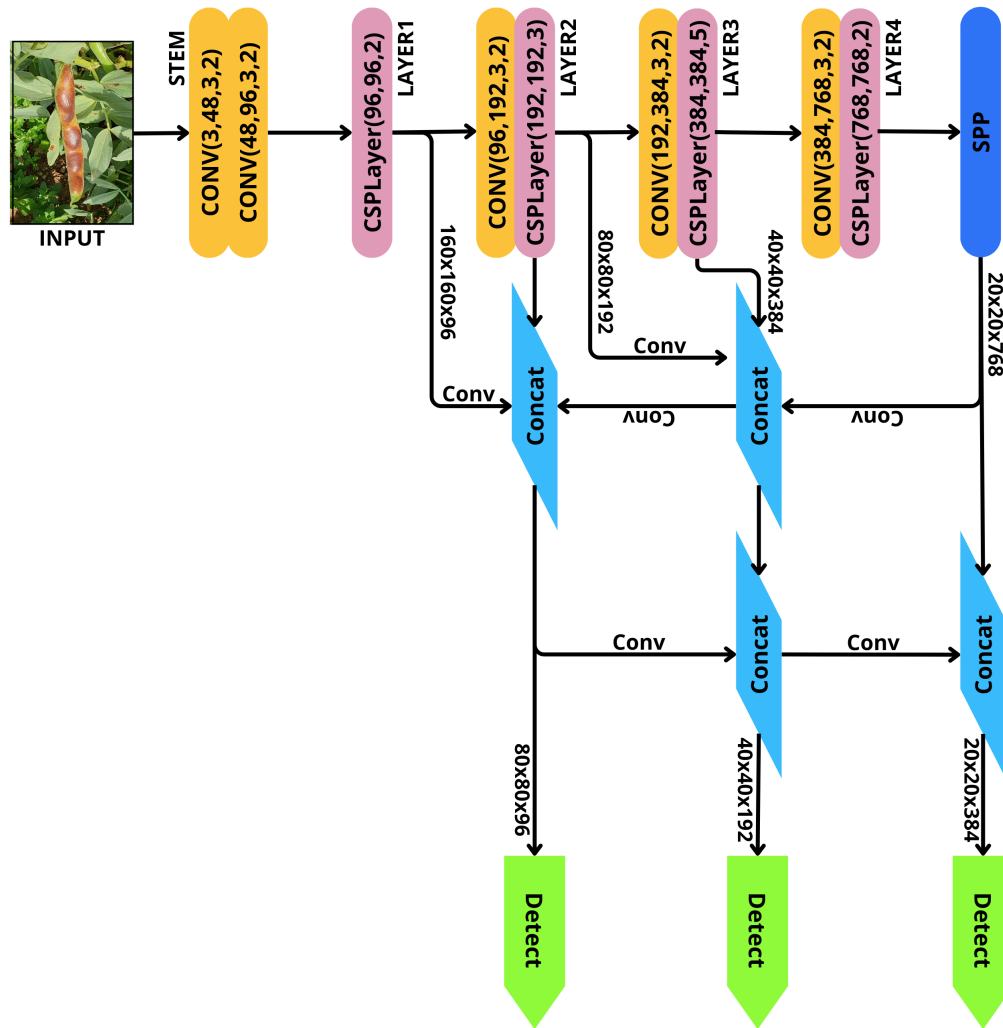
INPUT

STEM

CONV(3,48,3,2)

CONV(48,96,3,2)

CSPLayer(96,96,2)

LAYER1

CONV(96,192,3,2)

CSPLayer(192,192,3)

LAYER2

CONV(192,384,3,2)

CSPLayer(384,384,5)

LAYER3

CONV(384,768,3,2)

CSPLayer(768,768,2)

LAYER4

SPP

160x160x96

80x80x192

40x40x384

20x20x768

Conv

Conv

Conv

Conv

Concat

Concat

Concat

Conv

Concat

Conv

Concat

80x80x96

40x40x192

20x20x384

Detect

Detect

Detect